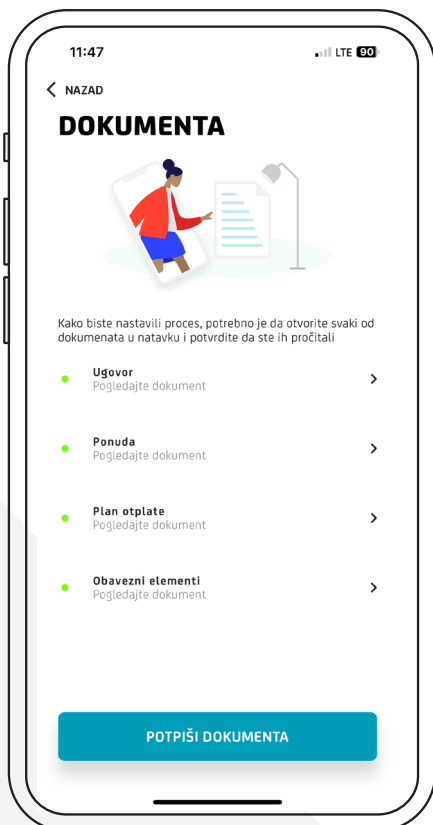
11:47

LTE 90

NAZAD

DOKUMENTA

Kako biste nastavili proces, potrebno je da otvorite svaki od dokumenata u natavku i potvrdite da ste ih pročitali

Ugovor
Pogledajte dokument

Ponuda
Pogledajte dokument

Plan otplate
Pogledajte dokument

Obavezni elementi
Pogledajte dokument

POTPIŠI DOKUMENTA